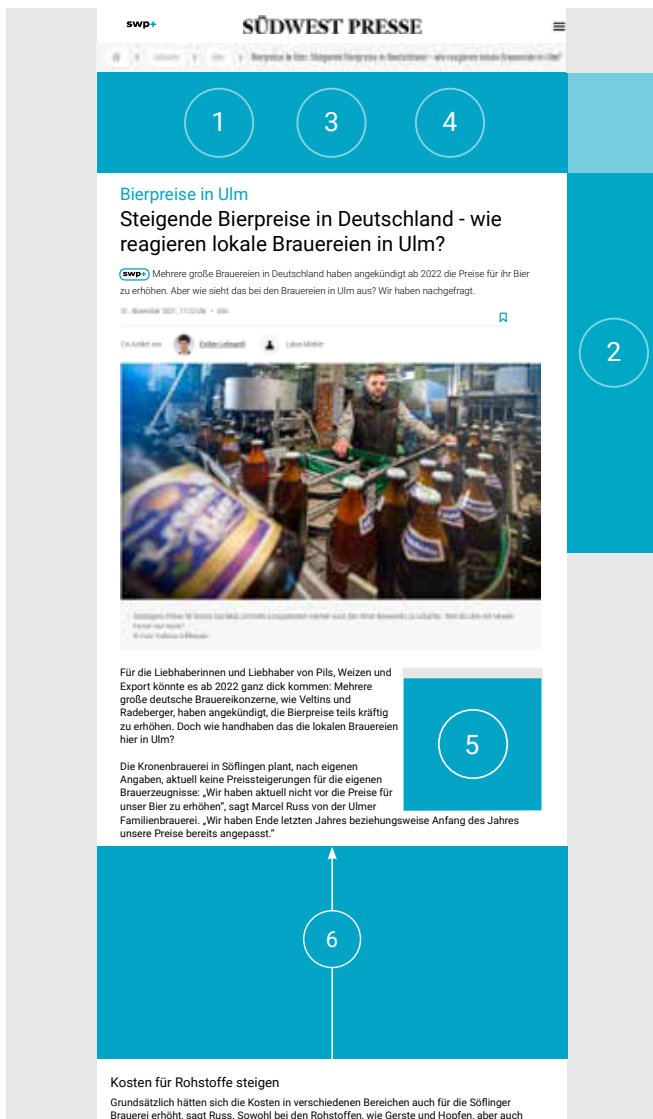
swp+

SÜDWEST PRESSE

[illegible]

1

3

4

2

Bierpreise in Ulm

Steigende Bierpreise in Deutschland - wie reagieren lokale Brauereien in Ulm?

swp+ Mehrere große Brauereien in Deutschland haben angekündigt ab 2022 die Preise für ihr Bier zu erhöhen. Aber wie sieht das bei den Brauereien in Ulm aus? Wir haben nachgefragt.

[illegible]

Ein Artikel von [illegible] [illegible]

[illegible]

Für die Liebhaberinnen und Liebhaber von Pils, Weizen und Export könnte es ab 2022 ganz dick kommen: Mehrere große deutsche Brauereikonzerne, wie Veltins und Radeberger, haben angekündigt, die Bierpreise teils kräftig zu erhöhen. Doch wie handhaben das die lokalen Brauereien hier in Ulm?

5

Die Kronenbrauerei in Söflingen plant, nach eigenen Angaben, aktuell keine Preissteigerungen für die eigenen Brauerzeugnisse: „Wir haben aktuell nicht vor die Preise für unser Bier zu erhöhen", sagt Marcel Russ von der Ulmer Familienbrauerei. „Wir haben Ende letzten Jahres beziehungsweise Anfang des Jahres unsere Preise bereits angepasst."

6

Kosten für Rohstoffe steigen

Grundsätzlich hätten sich die Kosten in verschiedenen Bereichen auch für die Söflinger Brauerei erhöht, sagt Russ. Sowohl bei den Rohstoffen, wie Gerste und Hopfen, aber auch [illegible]